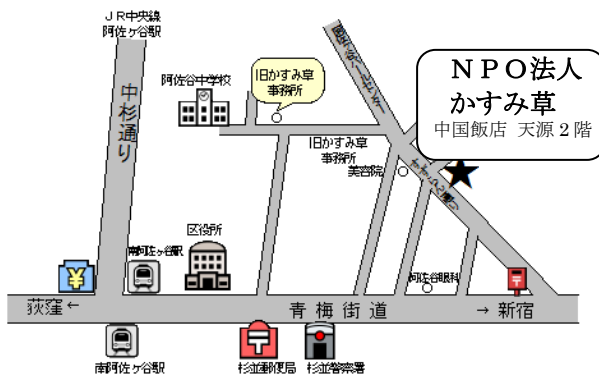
ＪＲ中央線
阿佐ケ谷駅

中杉通り

阿佐谷中学校

旧かすみ草
事務所

旧かすみ草
事務所

美容院

ＮＰＯ法人
かすみ草
中国飯店 天源２階

区役所

南阿佐ヶ谷駅

阿佐谷眼科

荻窪 ←

青 梅 街 道

→ 新宿

南阿佐ヶ谷駅

杉並郵便局

杉並警察署